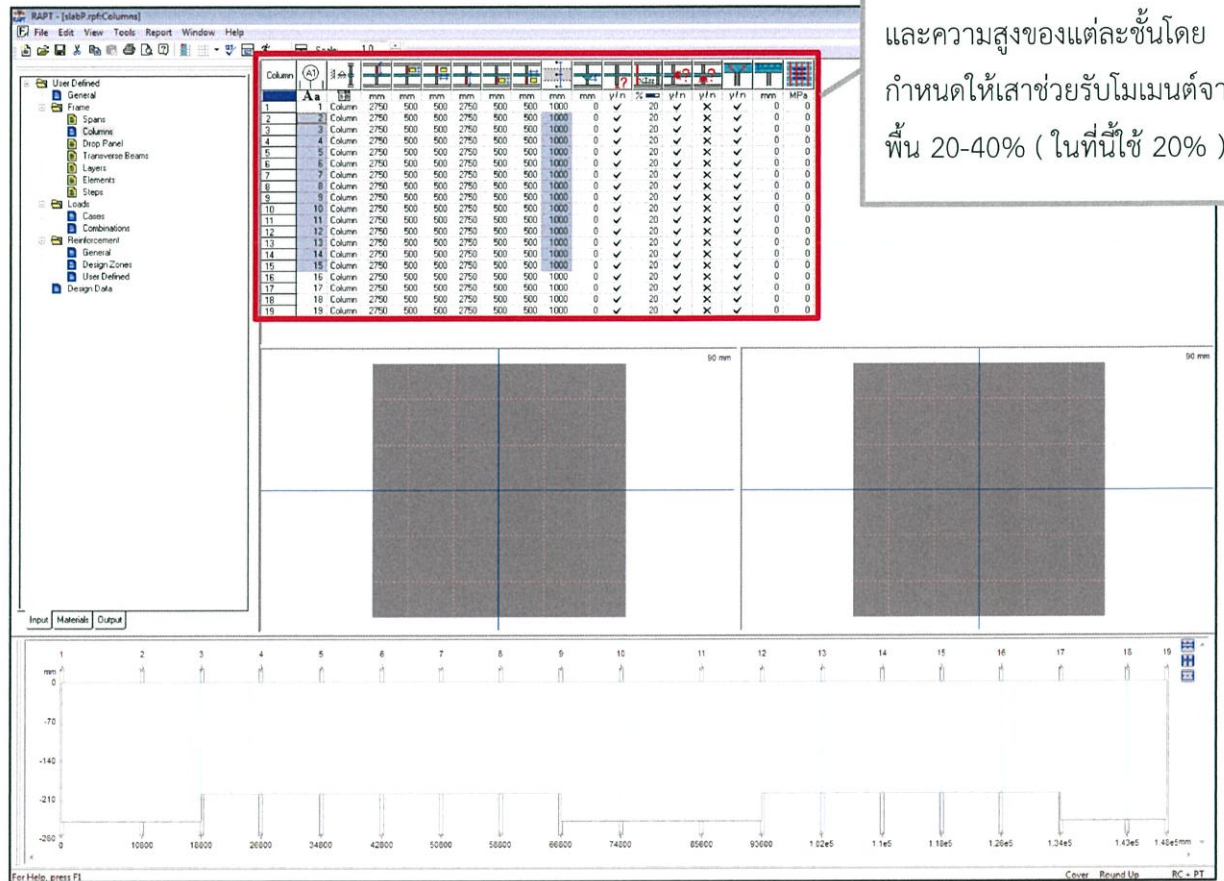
RAPT - [slabP.rpt:Columns]

File Edit View Tools Report Window Help

Scale 1.0

และความสูงของแต่ละชั้นโดย กำหนดให้เสาช่วยรับโมเมนต์จา พื้น 20-40% ( ในที่นี้ใช้ 20% )

User Defined
General
Frame
Spans
Columns
Drop Panel
Transverse Beams
Layers
Elements
Steps
Loads
Cases
Combinations
Reinforcement
General
Design Zones
User Defined
Design Data

| Column | Aa | | mm | mm | mm | mm | mm | mm | mm | mm | y/n | % | y/n | y/n | y/n | mm | MPa |
|---|---|---|---|---|---|---|---|---|---|---|---|---|---|---|---|---|---|
| 1 | 1 | Column | 2750 | 500 | 500 | 2750 | 500 | 500 | 1000 | 0 | ✓ | 20 | ✓ | ✕ | ✓ | 0 | 0 |
| 2 | 2 | Column | 2750 | 500 | 500 | 2750 | 500 | 500 | 1000 | 0 | ✓ | 20 | ✓ | ✕ | ✓ | 0 | 0 |
| 3 | 3 | Column | 2750 | 500 | 500 | 2750 | 500 | 500 | 1000 | 0 | ✓ | 20 | ✓ | ✕ | ✓ | 0 | 0 |
| 4 | 4 | Column | 2750 | 500 | 500 | 2750 | 500 | 500 | 1000 | 0 | ✓ | 20 | ✓ | ✕ | ✓ | 0 | 0 |
| 5 | 5 | Column | 2750 | 500 | 500 | 2750 | 500 | 500 | 1000 | 0 | ✓ | 20 | ✓ | ✕ | ✓ | 0 | 0 |
| 6 | 6 | Column | 2750 | 500 | 500 | 2750 | 500 | 500 | 1000 | 0 | ✓ | 20 | ✓ | ✕ | ✓ | 0 | 0 |
| 7 | 7 | Column | 2750 | 500 | 500 | 2750 | 500 | 500 | 1000 | 0 | ✓ | 20 | ✓ | ✕ | ✓ | 0 | 0 |
| 8 | 8 | Column | 2750 | 500 | 500 | 2750 | 500 | 500 | 1000 | 0 | ✓ | 20 | ✓ | ✕ | ✓ | 0 | 0 |
| 9 | 9 | Column | 2750 | 500 | 500 | 2750 | 500 | 500 | 1000 | 0 | ✓ | 20 | ✓ | ✕ | ✓ | 0 | 0 |
| 10 | 10 | Column | 2750 | 500 | 500 | 2750 | 500 | 500 | 1000 | 0 | ✓ | 20 | ✓ | ✕ | ✓ | 0 | 0 |
| 11 | 11 | Column | 2750 | 500 | 500 | 2750 | 500 | 500 | 1000 | 0 | ✓ | 20 | ✓ | ✕ | ✓ | 0 | 0 |
| 12 | 12 | Column | 2750 | 500 | 500 | 2750 | 500 | 500 | 1000 | 0 | ✓ | 20 | ✓ | ✕ | ✓ | 0 | 0 |
| 13 | 13 | Column | 2750 | 500 | 500 | 2750 | 500 | 500 | 1000 | 0 | ✓ | 20 | ✓ | ✕ | ✓ | 0 | 0 |
| 14 | 14 | Column | 2750 | 500 | 500 | 2750 | 500 | 500 | 1000 | 0 | ✓ | 20 | ✓ | ✕ | ✓ | 0 | 0 |
| 15 | 15 | Column | 2750 | 500 | 500 | 2750 | 500 | 500 | 1000 | 0 | ✓ | 20 | ✓ | ✕ | ✓ | 0 | 0 |
| 16 | 16 | Column | 2750 | 500 | 500 | 2750 | 500 | 500 | 1000 | 0 | ✓ | 20 | ✓ | ✕ | ✓ | 0 | 0 |
| 17 | 17 | Column | 2750 | 500 | 500 | 2750 | 500 | 500 | 1000 | 0 | ✓ | 20 | ✓ | ✕ | ✓ | 0 | 0 |
| 18 | 18 | Column | 2750 | 500 | 500 | 2750 | 500 | 500 | 1000 | 0 | ✓ | 20 | ✓ | ✕ | ✓ | 0 | 0 |
| 19 | 19 | Column | 2750 | 500 | 500 | 2750 | 500 | 500 | 1000 | 0 | ✓ | 20 | ✓ | ✕ | ✓ | 0 | 0 |

90 mm
90 mm

Input Materials Output

1 2 3 4 5 6 7 8 9 10 11 12 13 14 15 16 17 18 19

mm 0
-70
-140
-210
-280

0 10800 18800 26800 34800 42800 50800 58800 66800 74800 85600 93600 1.02e5 1.1e5 1.18e5 1.26e5 1.34e5 1.43e5 1.48e5mm

For Help, press F1
Cover Round Up RC + PT